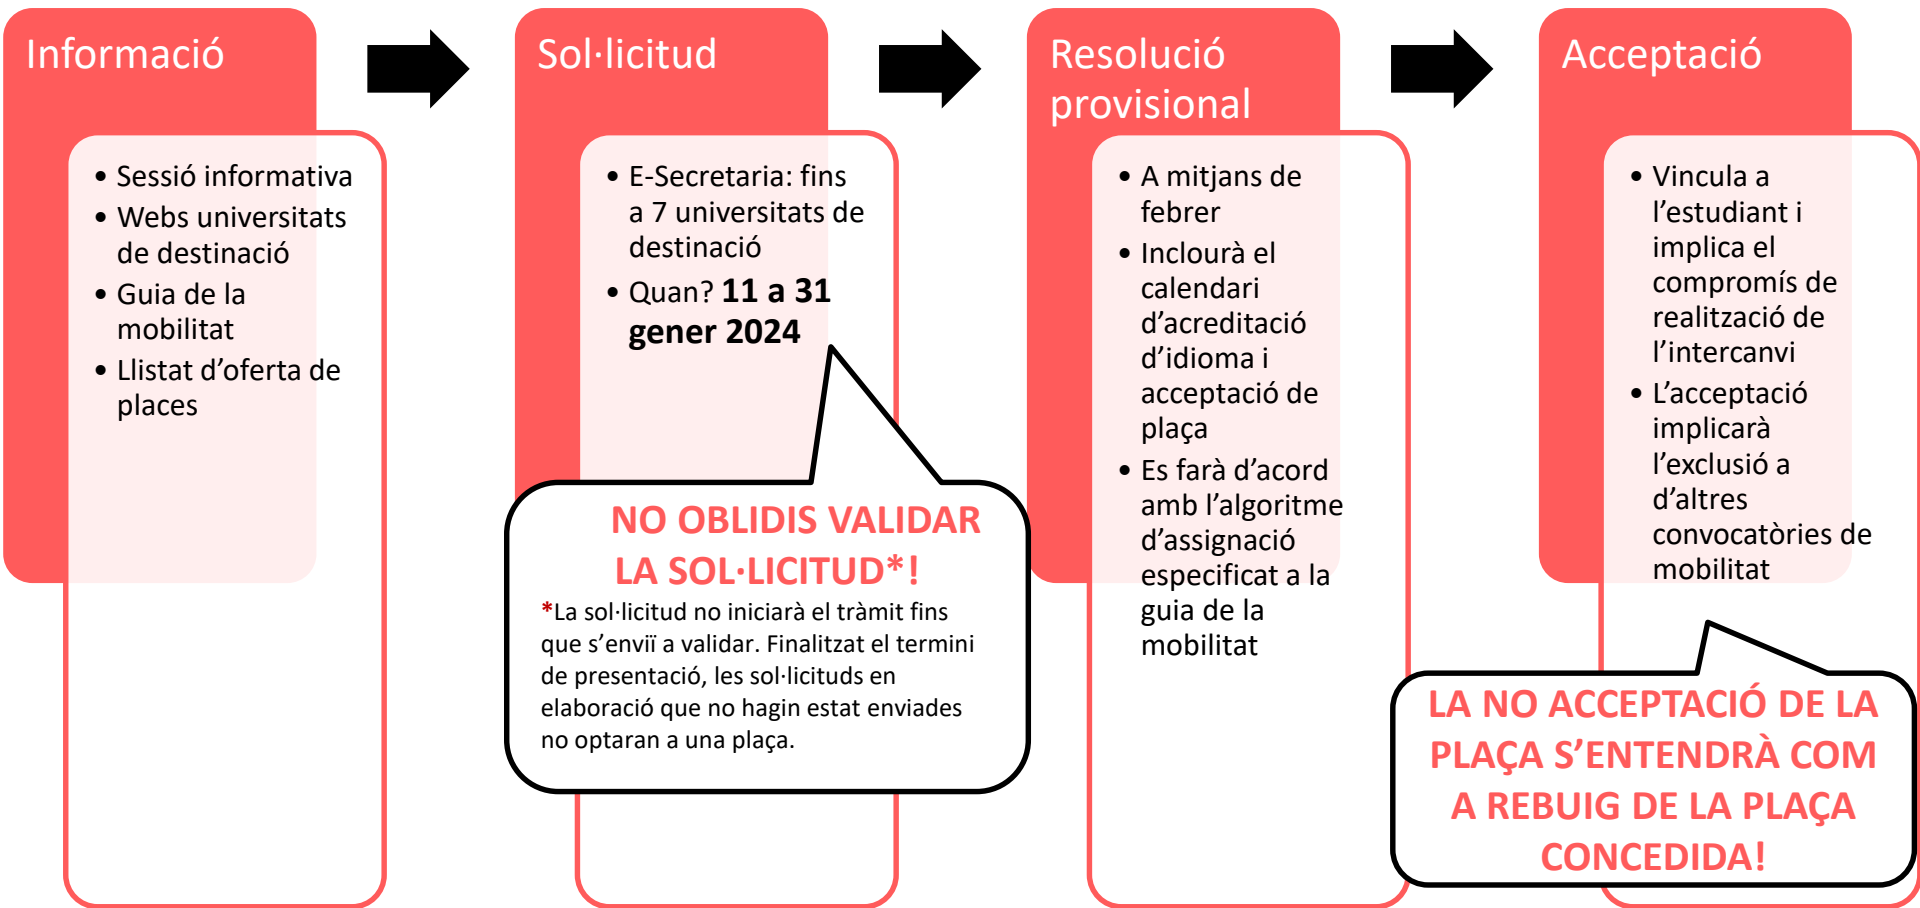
Informació

- Sessió informativa
- Webs universitats de destinació
- Guia de la mobilitat
- Llistat d'oferta de places

Sol·licitud

- E-Secretaria: fins a 7 universitats de destinació
- Quan? **11 a 31 gener 2024**

NO OBLIDIS VALIDAR LA SOL·LICITUD*!

*La sol·licitud no iniciarà el tràmit fins que s'enviï a validar. Finalitzat el termini de presentació, les sol·licituds en elaboració que no hagin estat enviades no optaran a una plaça.

Resolució provisional

- A mitjans de febrer
- Inclourà el calendari d'acreditació d'idioma i acceptació de plaça
- Es farà d'acord amb l'algoritme d'assignació especificat a la guia de la mobilitat

Acceptació

- Vincula a l'estudiant i implica el compromís de realització de l'intercanvi
- L'acceptació implicarà l'exclusió a d'altres convocatòries de mobilitat

LA NO ACCEPTACIÓ DE LA PLAÇA S'ENTENDRÀ COM A REBUIG DE LA PLAÇA CONCEDIDA!